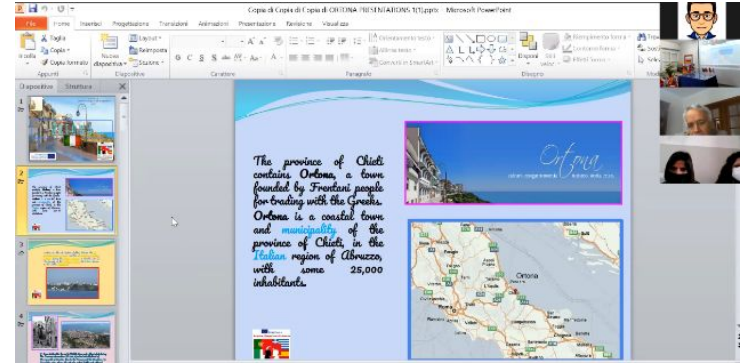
Copia di Copia di Copia di ORTONA PRESENTATIONS 1(1).pptx - Microsoft PowerPoint

File Home Inserisci Progettazione Transizioni Animazioni Presentazione Revisione Visualizza

Taglia
Copia
Copia formato
Incolla
Appunti

Nuova diapositiva
Layout
Reimposta
Sezione
Diapositive

Carattere

Orientamento testo
Allinea testo
Converti in SmartArt
Paragrafo

Disponi
Stili veloci
Riempimento forma
Contorno forma
Effetti forma
Disegno

Diapositive Struttura

1
2
3
4

The province of Chieti contains Ortona, a town founded by Frentani people for trading with the Greeks. Ortona is a coastal town and municipality of the province of Chieti, in the Italian region of Abruzzo, with some 25,000 inhabitants.

Ortona

Ortona